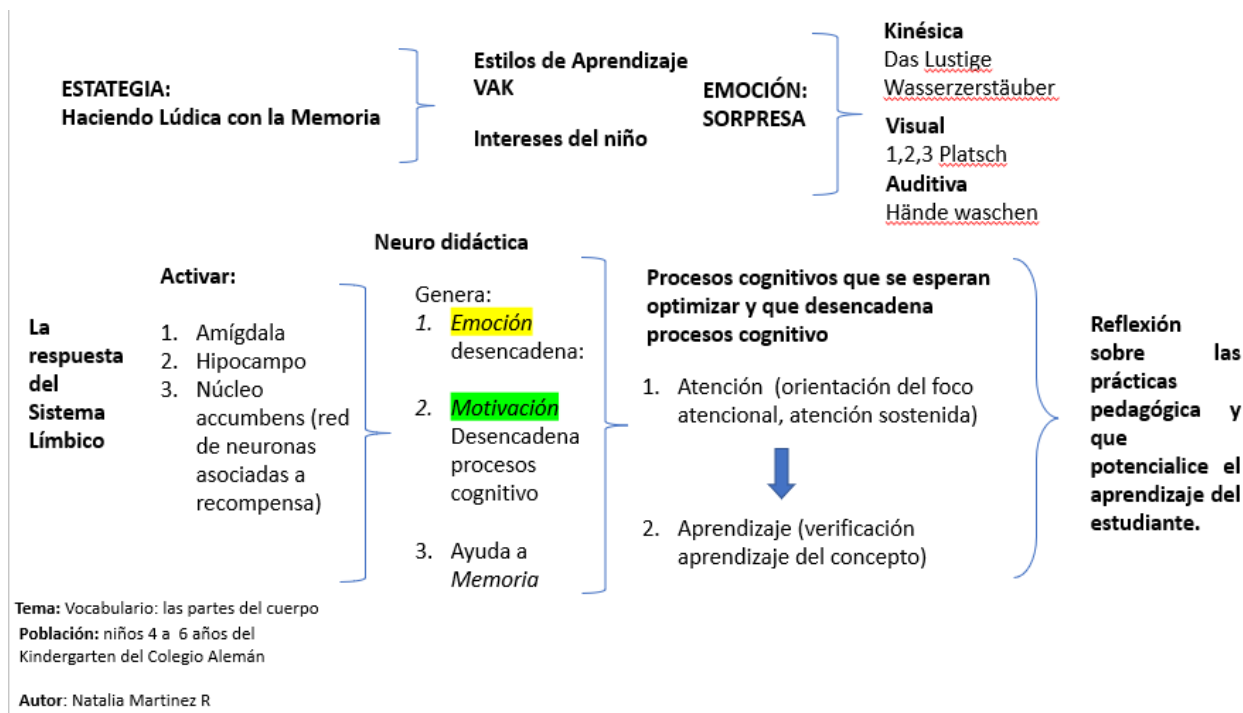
ESTATEGIA:
Haciendo Lúdica con la Memoria

Estilos de Aprendizaje VAK

Intereses del niño

EMOCIÓN:
SORPRESA

Kinésica
Das Lustige Wasserzerstäuber
Visual
1,2,3 Platsch
Auditiva
Hände waschen

La respuesta del Sistema Límbico

Activar:

1. Amígdala
2. Hipocampo
3. Núcleo accumbens (red de neuronas asociadas a recompensa)

Neuro didáctica

Genera:
1. Emoción desencadena:

2. Motivación Desencadena procesos cognitivo

3. Ayuda a Memoria

Procesos cognitivos que se esperan optimizar y que desencadena procesos cognitivo

1. Atención (orientación del foco atencional, atención sostenida)

2. Aprendizaje (verificación aprendizaje del concepto)

Reflexión sobre las prácticas pedagógica y que potencialice el aprendizaje del estudiante.

Tema: Vocabulario: las partes del cuerpo
Población: niños 4 a 6 años del Kindergarten del Colegio Alemán

Autor: Natalia Martinez R